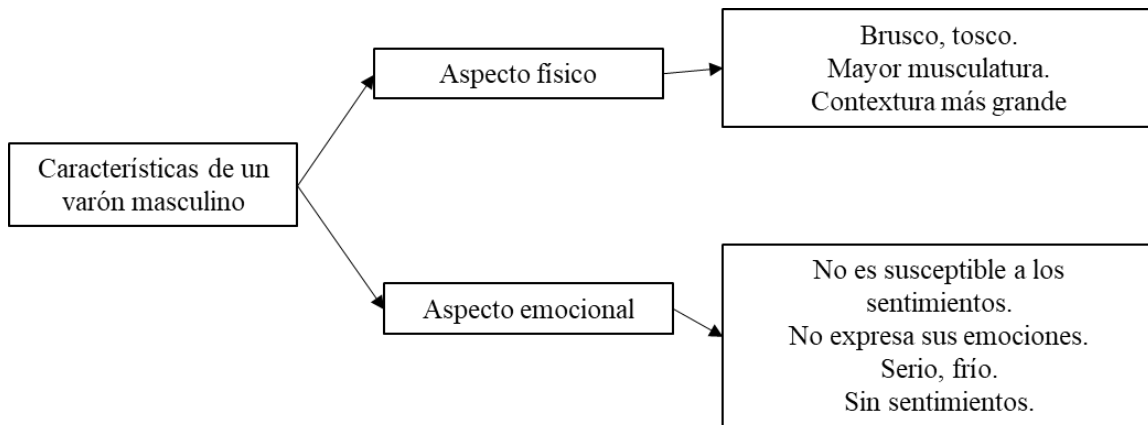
Características de un varón masculino

Aspecto físico

Brusco, tosco.
Mayor musculatura.
Contextura más grande

Aspecto emocional

No es susceptible a los sentimientos.
No expresa sus emociones.
Serio, frío.
Sin sentimientos.